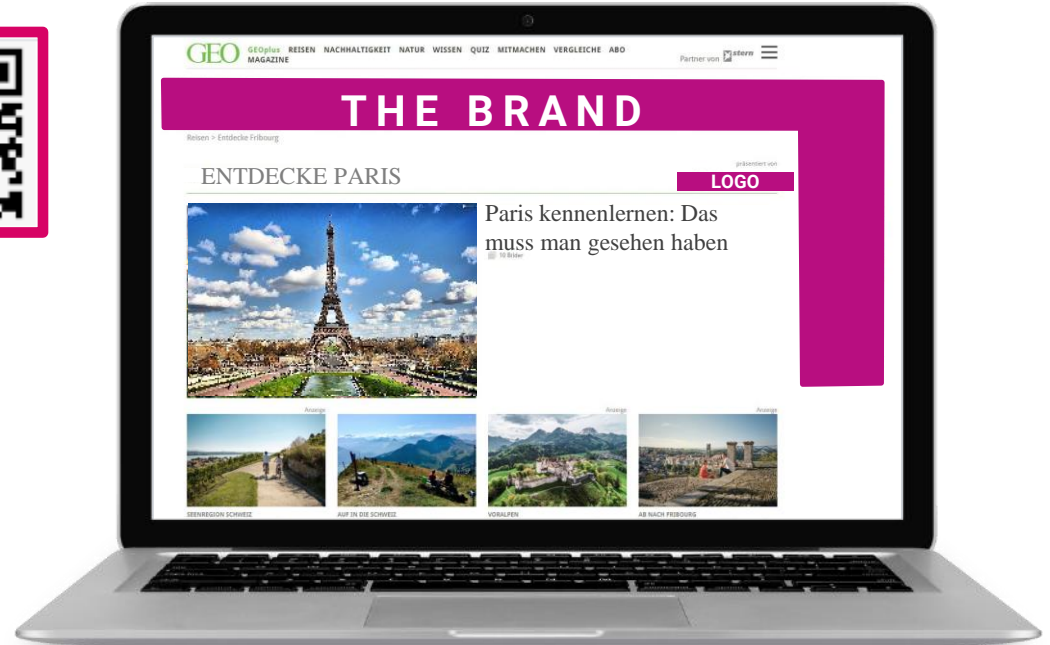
GEO GEOplus MAGAZINE REISEN NACHHALTIGKEIT NATUR WISSEN QUIZ MITMACHEN VERGLEICHE ABO

Partner von stern

THE BRAND

Reisen > Entdecke Fribourg

ENTDECKE PARIS

präsentiert von

LOGO

Paris kennenlernen: Das muss man gesehen haben

10 Bilder

Anzeige

Anzeige

Anzeige

SEENREGION SCHWEIZ

AUF IN DIE SCHWEIZ

VORALPEN

AB NACH FRIBOURG